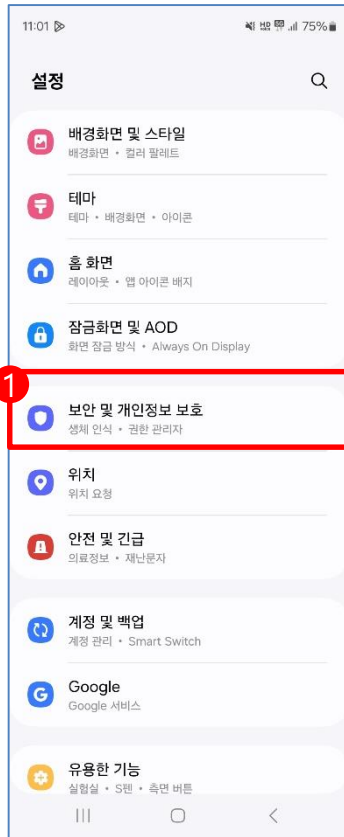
11:01 ▷
75%

설정

배경화면 및 스타일
배경화면 • 컬러 팔레트

테마
테마 • 배경화면 • 아이콘

홈 화면
레이아웃 • 앱 아이콘 배지

잠금화면 및 AOD
화면 잠금 방식 • Always On Display

1

보안 및 개인정보 보호
생체 인식 • 권한 관리자

위치
위치 요청

안전 및 긴급
의료정보 • 재난문자

계정 및 백업
계정 관리 • Smart Switch

Google
Google 서비스

유용한 기능
실험실 • S펜 • 측면 버튼